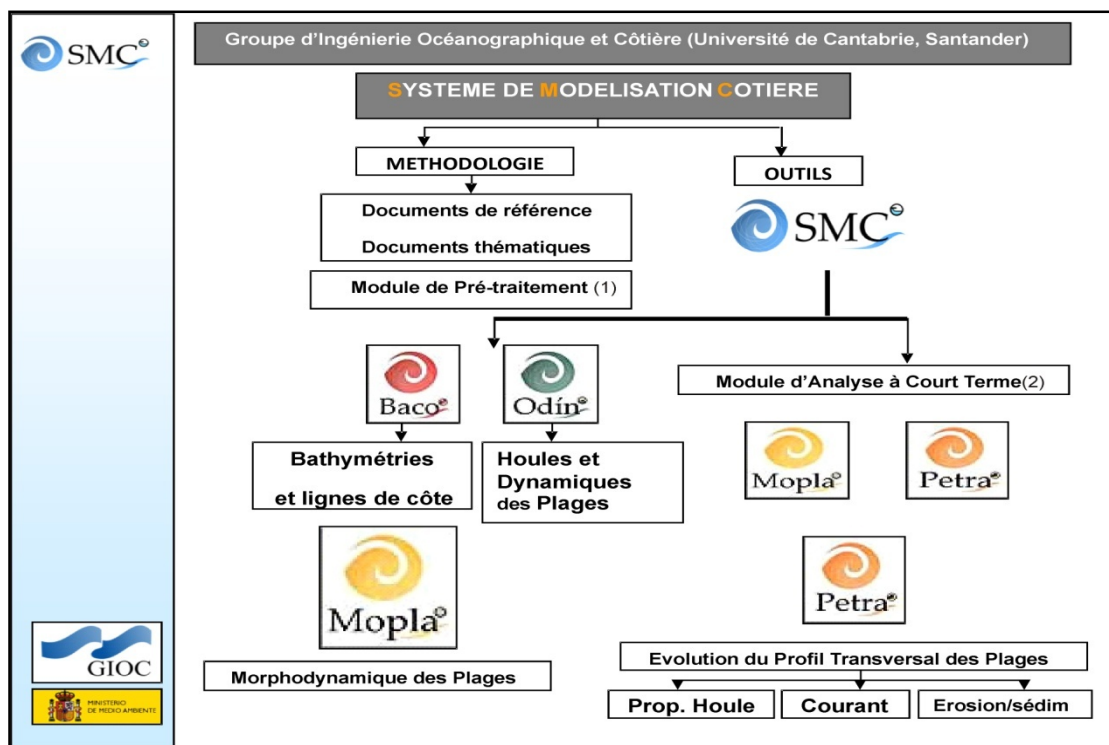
SMC

Groupe d'Ingénierie Océanographique et Côtière (Université de Cantabrie, Santander)

SYSTEME DE MODELISATION COTIERE

METHODOLOGIE

OUTILS

Documents de référence

Documents thématiques

Module de Pré-traitement (1)

SMC

Baco

Odín

Module d'Analyse à Court Terme(2)

Bathymétries et lignes de côte

Houles et Dynamiques des Plages

Mopla

Petra

Mopla

Petra

Morphodynamique des Plages

Evolution du Profil Transversal des Plages

Prop. Houle

Courant

Erosion/sédim

GIOC

MINISTERIO DE MEDIO AMBIENTE